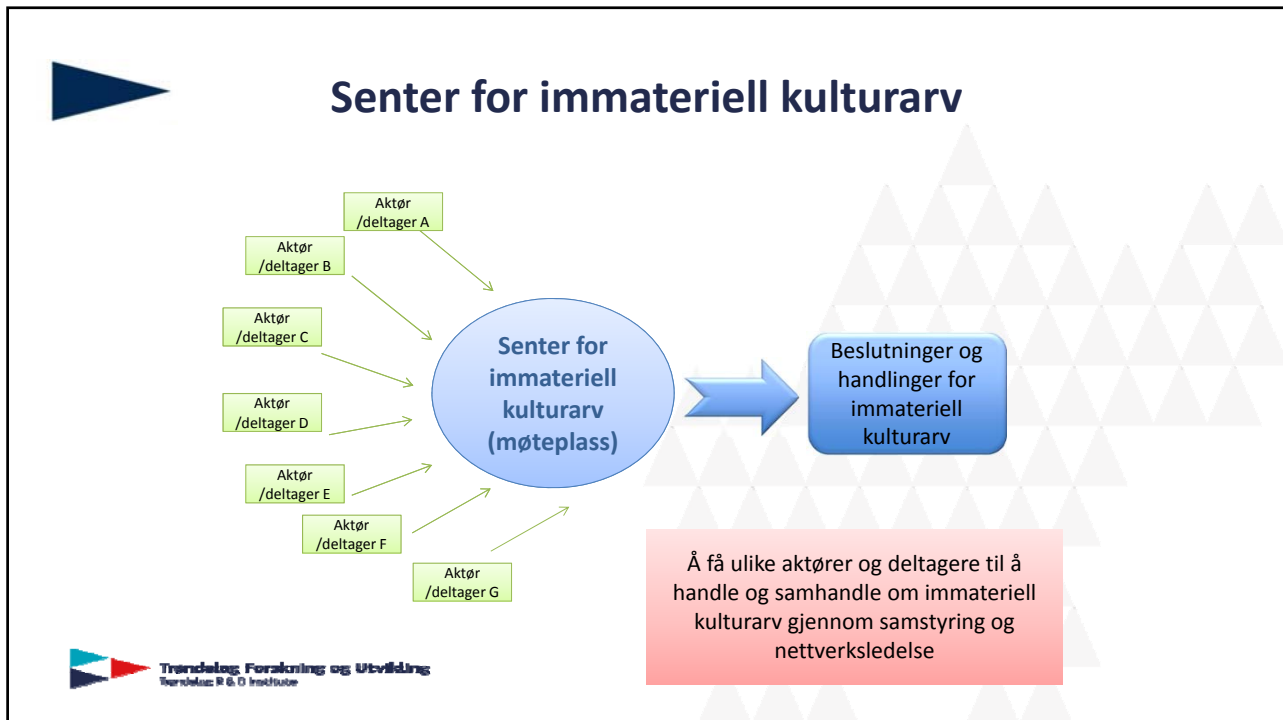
Senter for immateriell kulturarv

Aktør /deltager A

Aktør /deltager B

Aktør /deltager C

Aktør /deltager D

Aktør /deltager E

Aktør /deltager F

Aktør /deltager G

Senter for immateriell kulturarv (møteplass)

Beslutninger og handlinger for immateriell kulturarv

Å få ulike aktører og deltagere til å handle og samhandle om immateriell kulturarv gjennom samstyring og nettverksledelse

Trøndelag Forskning og Utvikling
Trøndelag R & D Institute